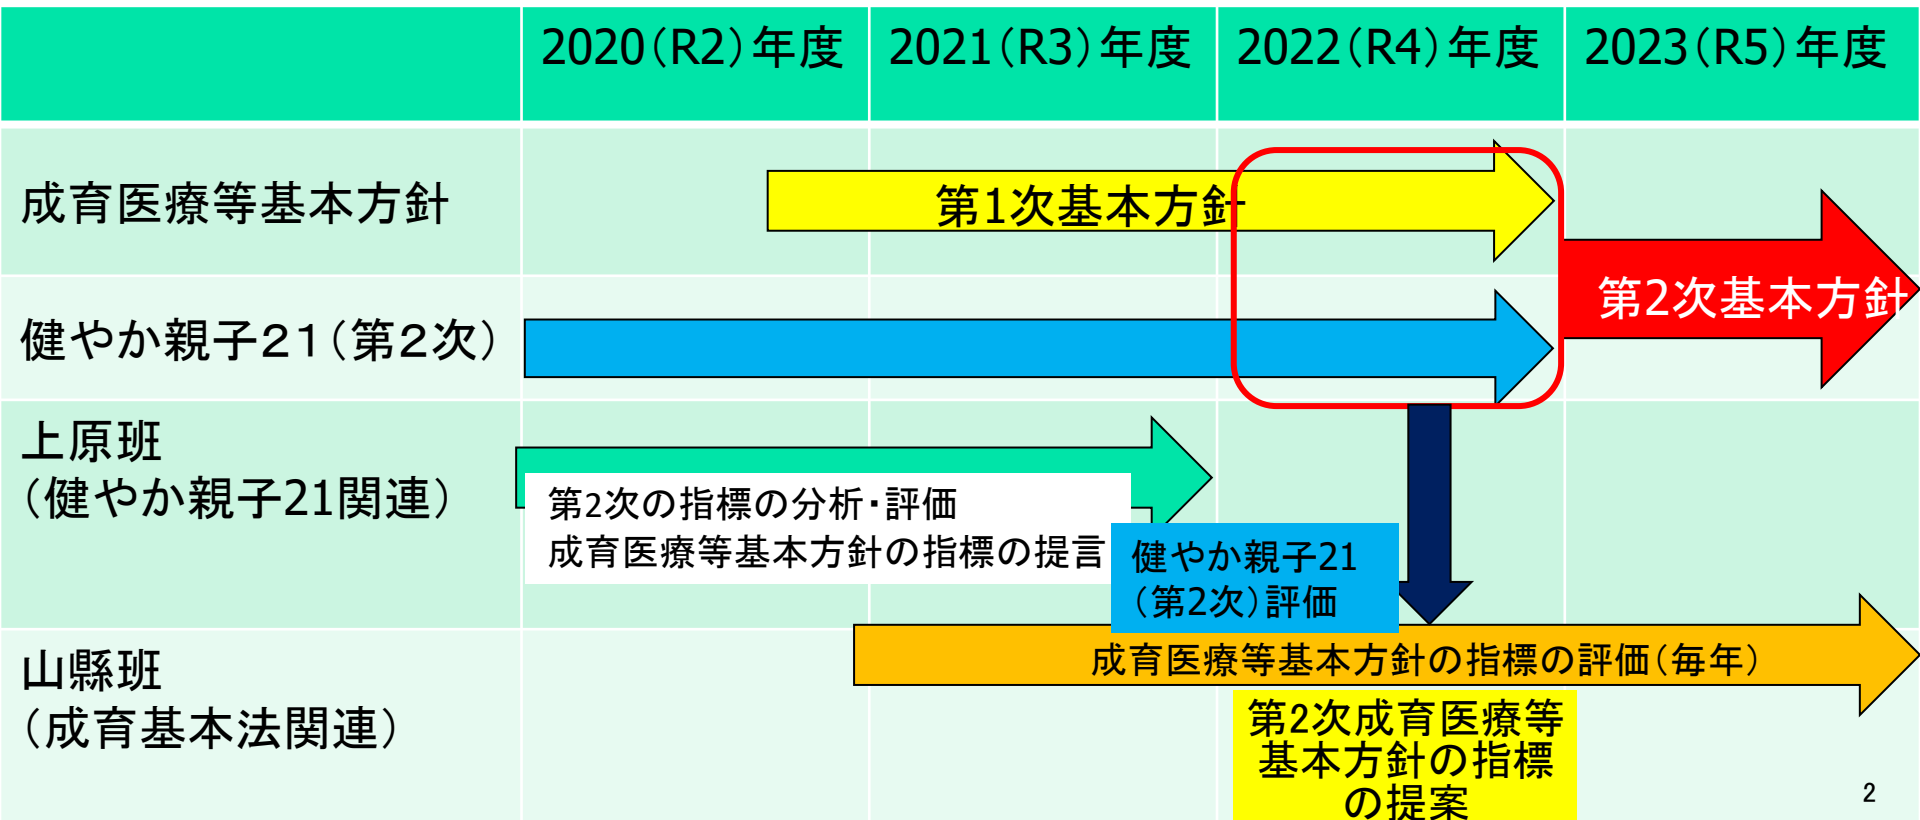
|  | 2020(R2)年度 | 2021(R3)年度 | 2022(R4)年度 | 2023(R5)年度 |
|---|---|---|---|---|
| 成育医療等基本方針 | | | | |
| 健やか親子21(第2次) | | | | |
| 上原班 (健やか親子21関連) | | | | |
| 山縣班 (成育基本法関連) | | | | |

第1次基本方針

第2次基本方針

第2次の指標の分析・評価
成育医療等基本方針の指標の提言

健やか親子21 (第2次)評価

成育医療等基本方針の指標の評価(毎年)

第2次成育医療等基本方針の指標の提案

2